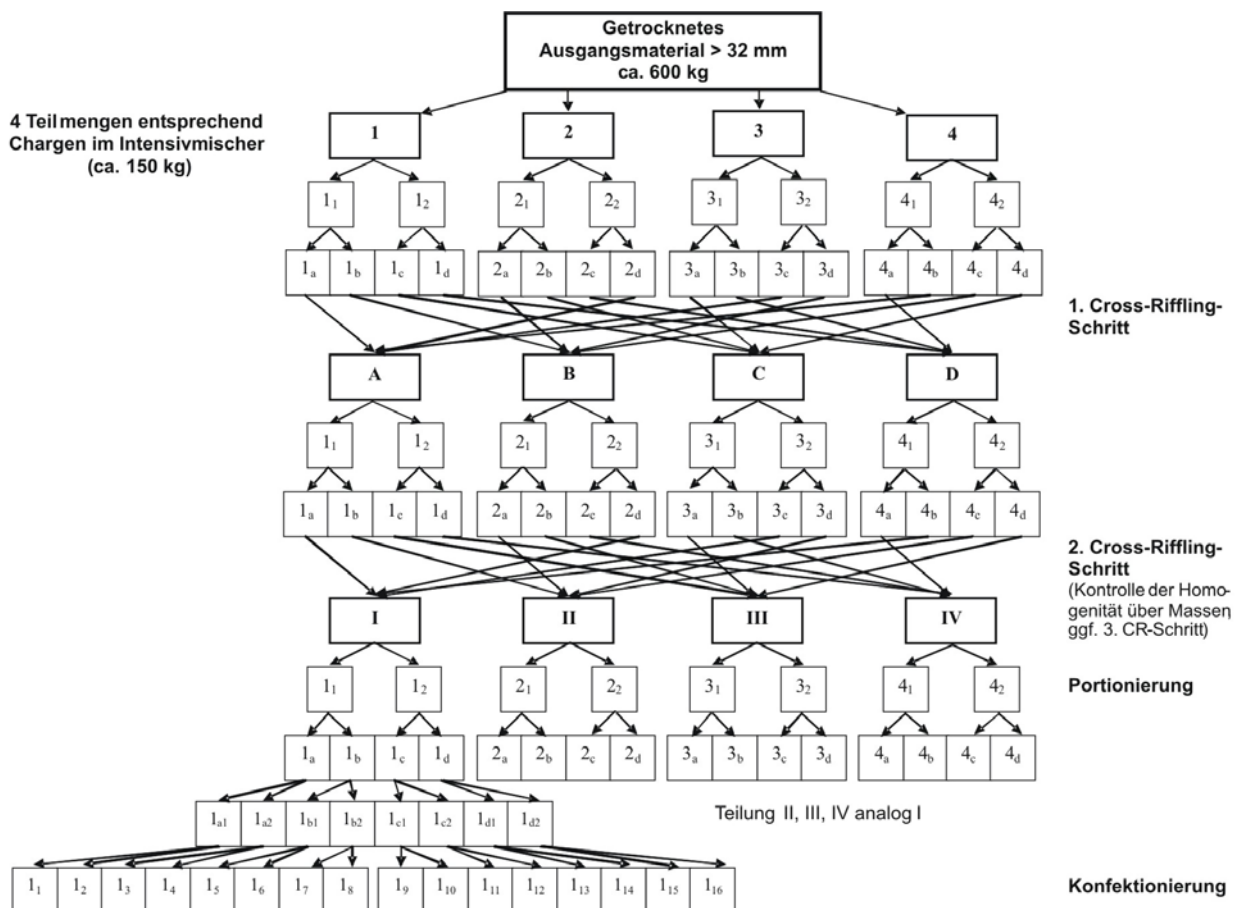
Getrocknetes Ausgangsmaterial > 32 mm ca. 600 kg

4 Teilmengen entsprechend Chargen im Intensivmischer (ca. 150 kg)

1 2 3 4

$1_1$ $1_2$ $2_1$ $2_2$ $3_1$ $3_2$ $4_1$ $4_2$

$1_a$ $1_b$ $1_c$ $1_d$ $2_a$ $2_b$ $2_c$ $2_d$ $3_a$ $3_b$ $3_c$ $3_d$ $4_a$ $4_b$ $4_c$ $4_d$

1. Cross-Riffling-Schritt

A B C D

$1_1$ $1_2$ $2_1$ $2_2$ $3_1$ $3_2$ $4_1$ $4_2$

$1_a$ $1_b$ $1_c$ $1_d$ $2_a$ $2_b$ $2_c$ $2_d$ $3_a$ $3_b$ $3_c$ $3_d$ $4_a$ $4_b$ $4_c$ $4_d$

2. Cross-Riffling-Schritt (Kontrolle der Homogenität über Massen, ggf. 3. CR-Schritt)

I II III IV

$1_1$ $1_2$ $2_1$ $2_2$ $3_1$ $3_2$ $4_1$ $4_2$

Portionierung

$1_a$ $1_b$ $1_c$ $1_d$ $2_a$ $2_b$ $2_c$ $2_d$ $3_a$ $3_b$ $3_c$ $3_d$ $4_a$ $4_b$ $4_c$ $4_d$

$1_{a1}$ $1_{a2}$ $1_{b1}$ $1_{b2}$ $1_{c1}$ $1_{c2}$ $1_{d1}$ $1_{d2}$

Teilung II, III, IV analog I

$1_1$ $1_2$ $1_3$ $1_4$ $1_5$ $1_6$ $1_7$ $1_8$ $1_9$ $1_{10}$ $1_{11}$ $1_{12}$ $1_{13}$ $1_{14}$ $1_{15}$ $1_{16}$

Konfektionierung